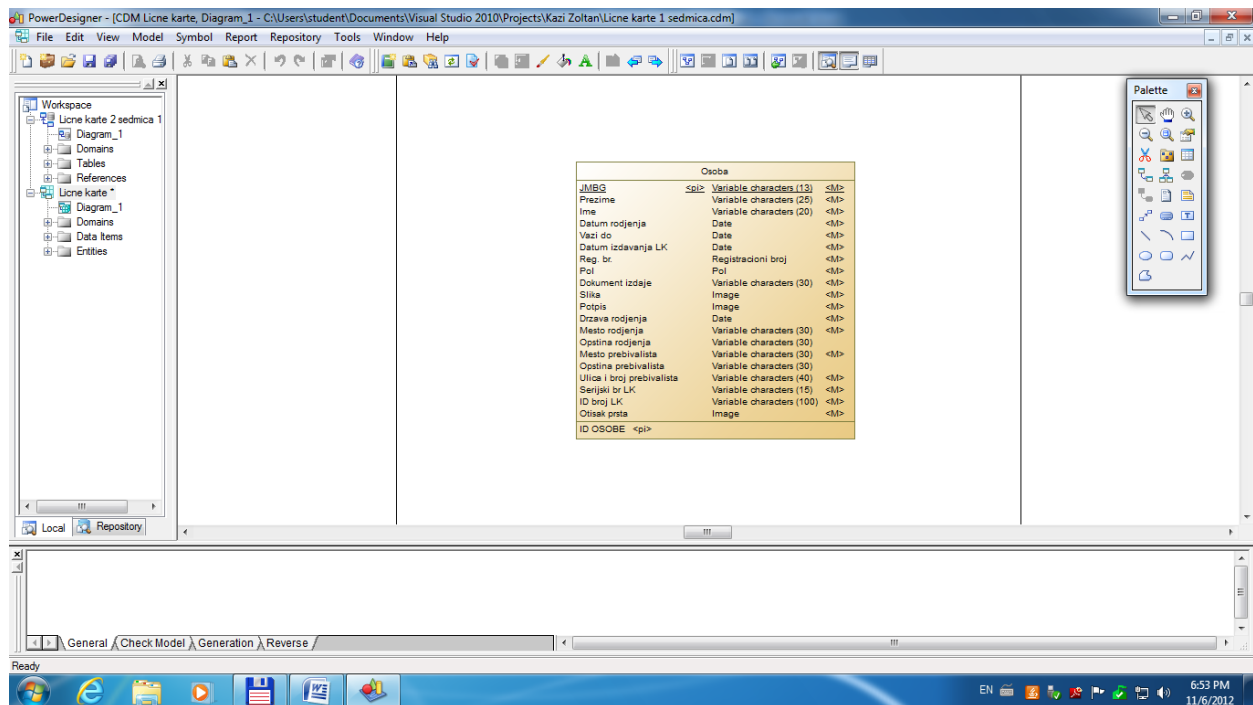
PowerDesigner - [CDM Licne karte, Diagram_1 - C:\Users\student\Documents\Visual Studio 2010\Projects\Kazi Zoltan\Licne karte 1 sedmica.cdm]

File Edit View Model Symbol Report Repository Tools Window Help

Workspace
Licne karte 2 sedmica 1
Diagram_1
Domains
Tables
References
Licne karte *
Diagram_1
Domains
Data Items
Entities

Local Repository

Osoba

| | | | |
|---|---|---|---|
| JMBG | <pi> | Variable characters (13) | <M> |
| Prezime | | Variable characters (25) | <M> |
| Ime | | Variable characters (20) | <M> |
| Datum rodjenja | | Date | <M> |
| Vazi do | | Date | <M> |
| Datum izdavanja LK | | Date | <M> |
| Reg. br. | | Registracioni broj | <M> |
| Pol | | Pol | <M> |
| Dokument izdaje | | Variable characters (30) | <M> |
| Slika | | Image | <M> |
| Potpis | | Image | <M> |
| Drzava rodjenja | | Date | <M> |
| Mesto rodjenja | | Variable characters (30) | <M> |
| Opstina rodjenja | | Variable characters (30) | |
| Mesto prebivalista | | Variable characters (30) | <M> |
| Opstina prebivalista | | Variable characters (30) | |
| Ulica i broj prebivalista | | Variable characters (40) | <M> |
| Serijski br LK | | Variable characters (15) | <M> |
| ID broj LK | | Variable characters (100) | <M> |
| Otisak prsta | | Image | <M> |

ID OSOBE <pi>

Palette

General Check Model Generation Reverse

Ready

EN 6:53 PM 11/6/2012